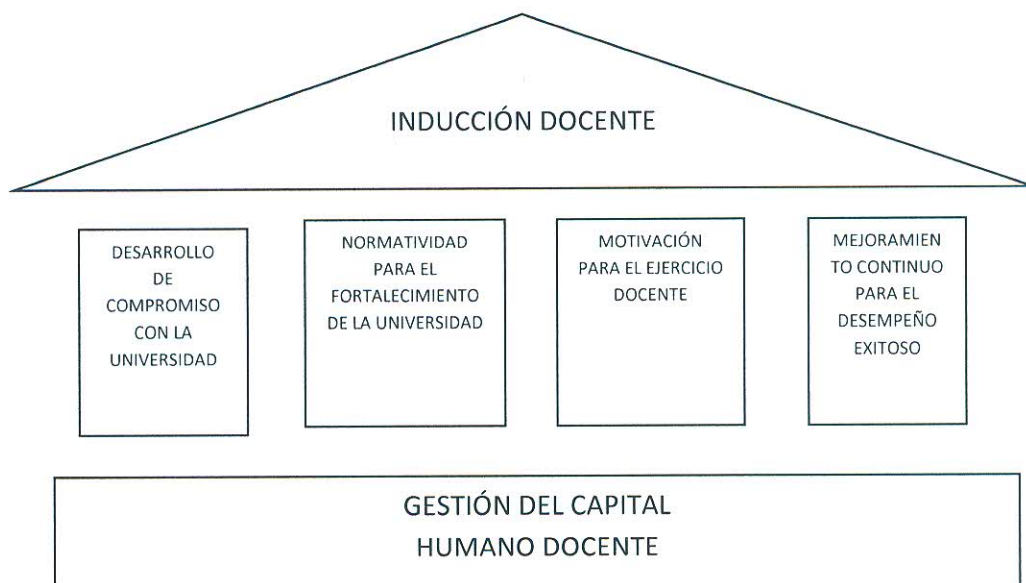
INDUCCIÓN DOCENTE

DESARROLLO DE COMPROMISO CON LA UNIVERSIDAD

NORMATIVIDAD PARA EL FORTALECIMIENTO DE LA UNIVERSIDAD

MOTIVACIÓN PARA EL EJERCICIO DOCENTE

MEJORAMIEN TO CONTINUO PARA EL DESEMPEÑO EXITOSO

GESTIÓN DEL CAPITAL HUMANO DOCENTE